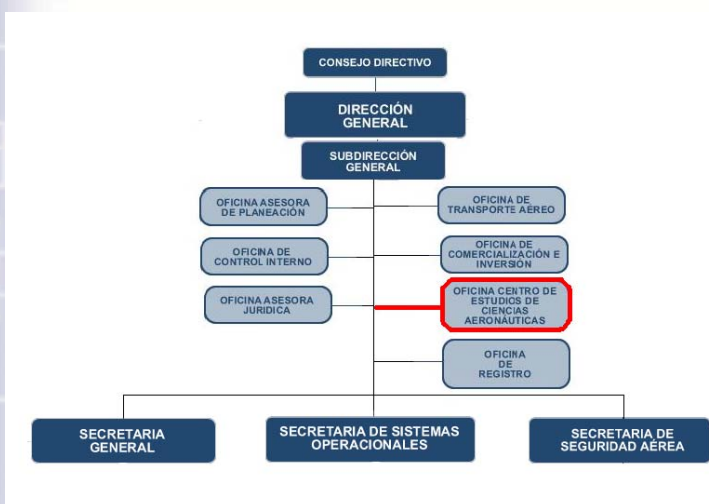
CONSEJO DIRECTIVO

DIRECCIÓN GENERAL

SUBDIRECCIÓN GENERAL

OFICINA ASESORA DE PLANEACIÓN

OFICINA DE TRANSPORTE AÉREO

OFICINA DE CONTROL INTERNO

OFICINA DE COMERCIALIZACIÓN E INVERSIÓN

OFICINA ASESORA JURIDICA

OFICINA CENTRO DE ESTUDICS DE CIENCIAS AERONÁUTICAS

OFICINA DE REGISTRO

SECRETARIA GENERAL

SECRETARIA DE SISTEMAS OPERACIONALES

SECRETARIA DE SEGURIDAD AÉREA